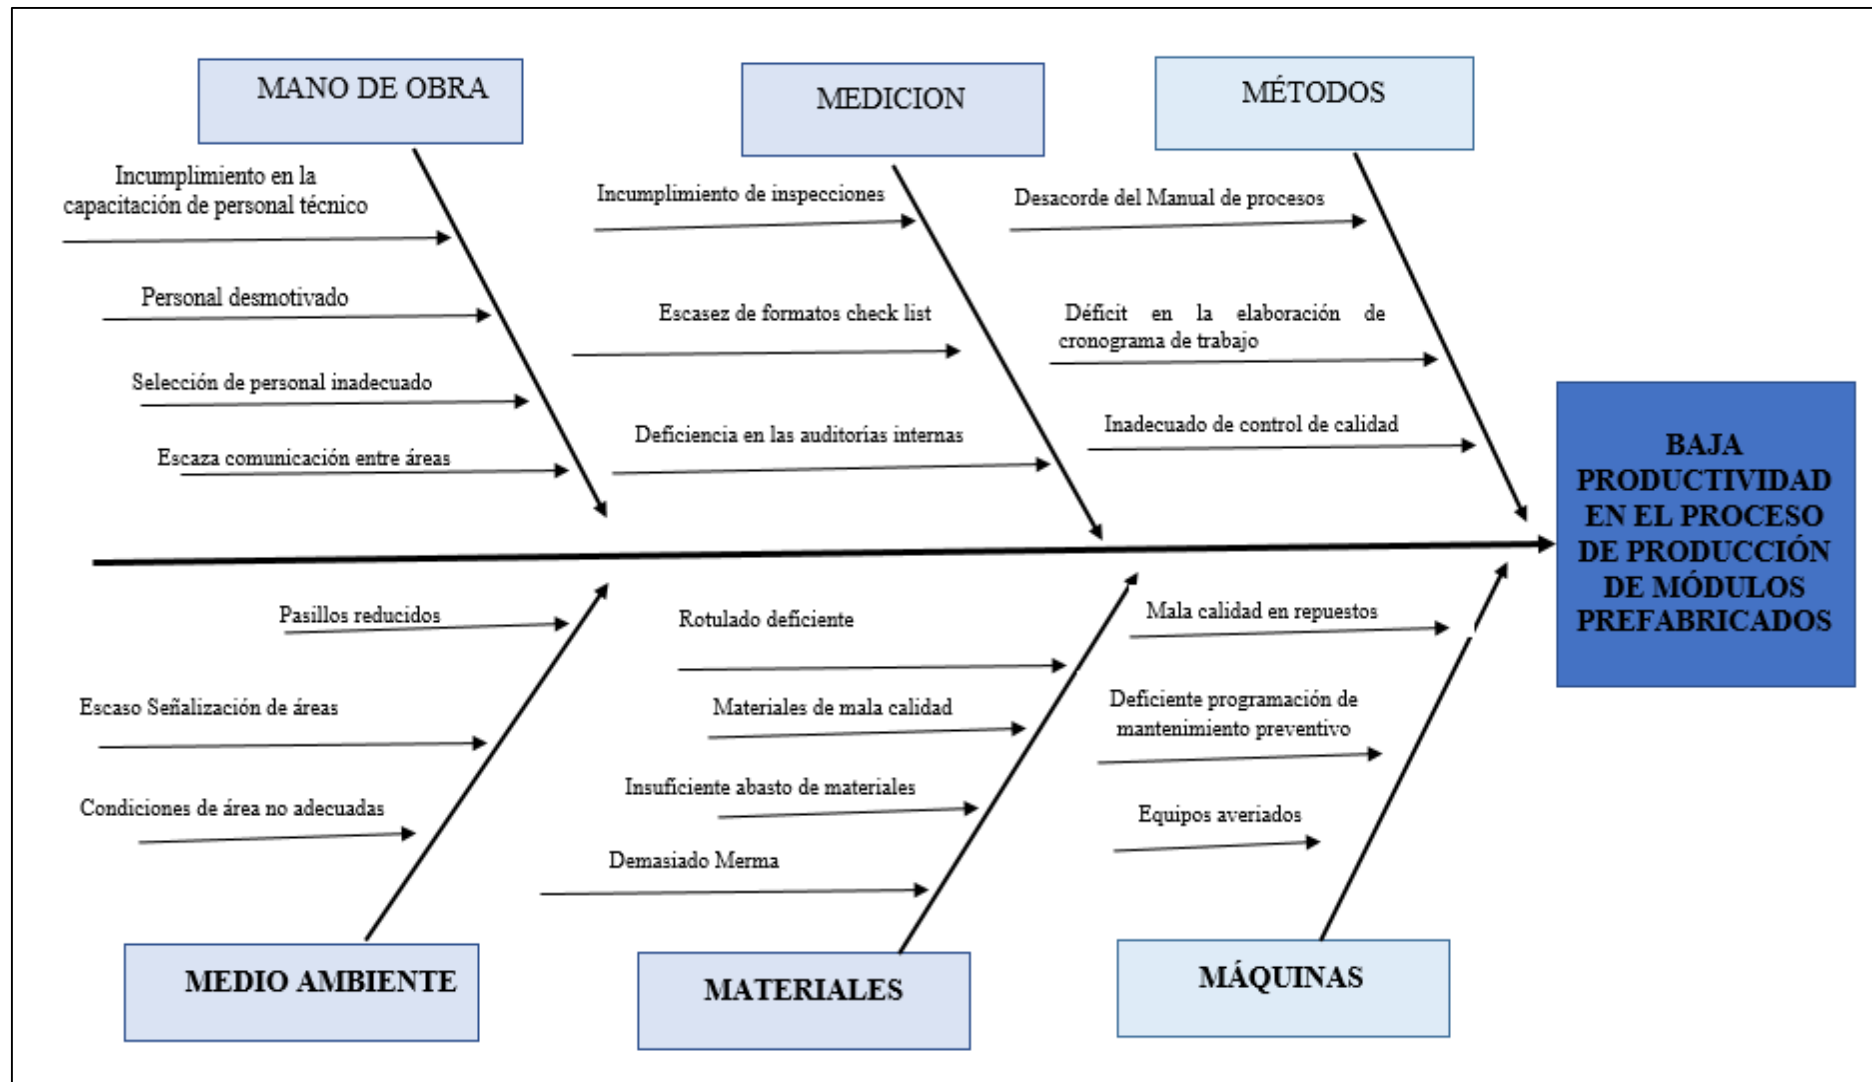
MANO DE OBRA

Incumplimiento en la capacitación de personal técnico

Personal desmotivado

Selección de personal inadecuado

Escaza comunicación entre áreas

MEDICION

Incumplimiento de inspecciones

Escasez de formatos check list

Deficiencia en las auditorias internas

MÉTODOS

Desacorde del Manual de procesos

Déficit en la elaboración de cronograma de trabajo

Inadecuado de control de calidad

BAJA PRODUCTIVIDAD EN EL PROCESO DE PRODUCCIÓN DE MÓDULOS PREFABRICADOS

Pasillos reducidos

Escaso Señalización de áreas

Condiciones de área no adecuadas

MEDIO AMBIENTE

Rotulado deficiente

Materiales de mala calidad

Insuficiente abasto de materiales

Demasiado Merma

MATERIALES

Mala calidad en repuestos

Deficiente programación de mantenimiento preventivo

Equipos averiados

MÁQUINAS